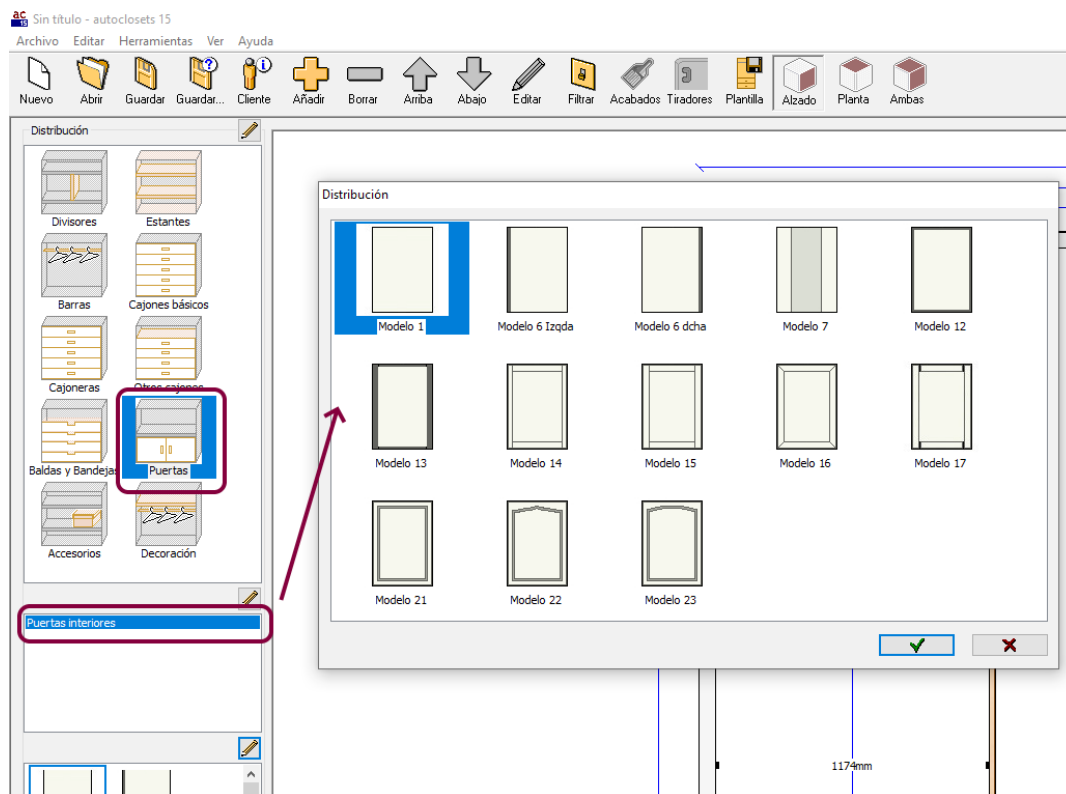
ac 15 Sin título - autoclosets 15

Archivo Editar Herramientas Ver Ayuda

Nuevo Abrir Guardar Guardar... Cliente Añadir Borrar Arriba Abajo Editar Filtrar Acabados Tiradores Plantilla Alzado Planta Ambas

Distribución

Divisores Estantes
Barras Cajones básicos
Cajoneras Otros cajones
Baldas y Bandejas Puertas
Accesorios Decoración

Puertas interiores

Distribución

Modelo 1 Modelo 6 Izqda Modelo 6 dcha Modelo 7 Modelo 12
Modelo 13 Modelo 14 Modelo 15 Modelo 16 Modelo 17
Modelo 21 Modelo 22 Modelo 23

1174mm